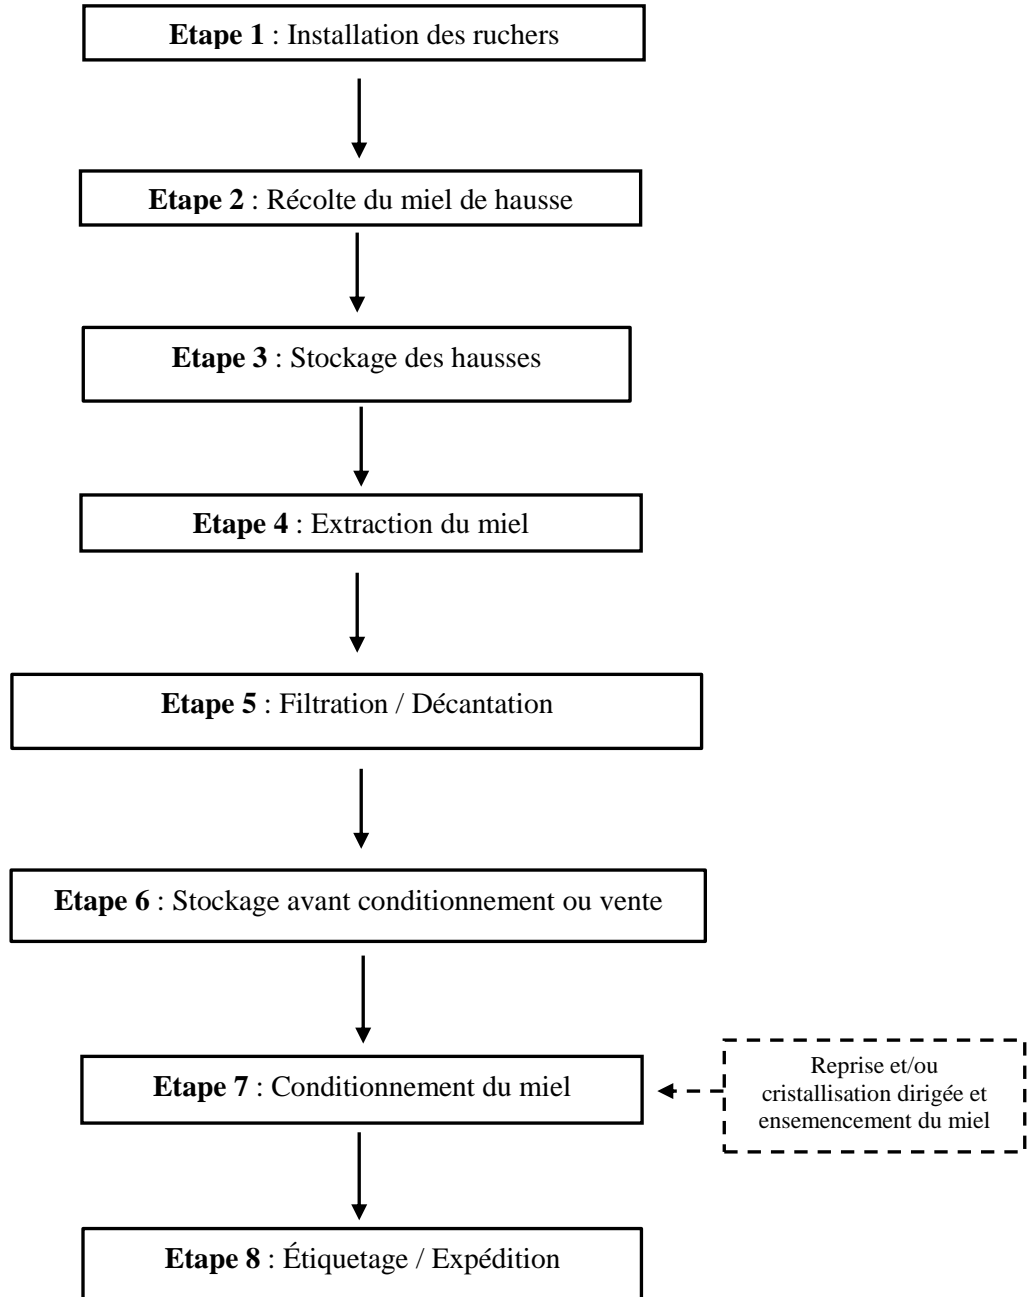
**Etape 1** : Installation des ruchers

**Etape 2** : Récolte du miel de hausse

**Etape 3** : Stockage des hausses

**Etape 4** : Extraction du miel

**Etape 5** : Filtration / Décantation

**Etape 6** : Stockage avant conditionnement ou vente

**Etape 7** : Conditionnement du miel

Reprise et/ou cristallisation dirigée et ensemencement du miel

**Etape 8** : Étiquetage / Expédition